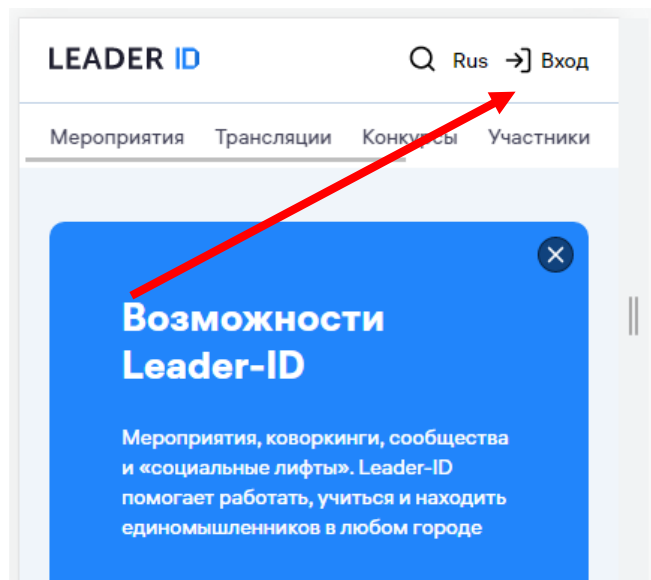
LEADER ID

Rus Вход

Мероприятия Трансляции Конкурсы Участники

Возможности Leader-ID

Мероприятия, коворкинги, сообщества и «социальные лифты». Leader-ID помогает работать, учиться и находить единомышленников в любом городе